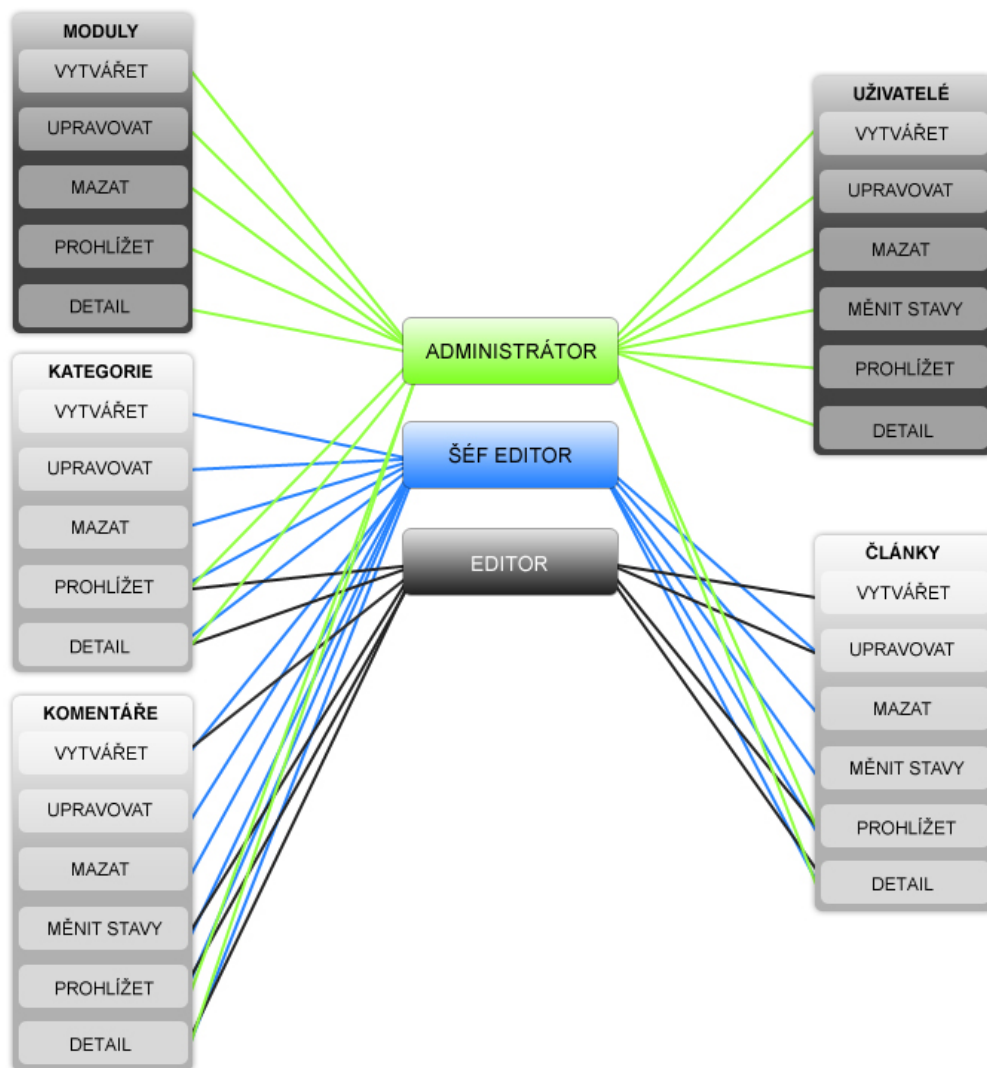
MODULY
VYTVÁŘET
UPRAVOVAT
MAZAT
PROHLÍŽET
DETAIL

KATEGORIE
VYTVÁŘET
UPRAVOVAT
MAZAT
PROHLÍŽET
DETAIL

KOMENTÁŘE
VYTVÁŘET
UPRAVOVAT
MAZAT
MĚNIT STAVY
PROHLÍŽET
DETAIL

ADMINISTRÁTOR
ŠÉF EDITOR
EDITOR

UŽIVATELÉ
VYTVÁŘET
UPRAVOVAT
MAZAT
MĚNIT STAVY
PROHLÍŽET
DETAIL

ČLÁNKY
VYTVÁŘET
UPRAVOVAT
MAZAT
MĚNIT STAVY
PROHLÍŽET
DETAIL